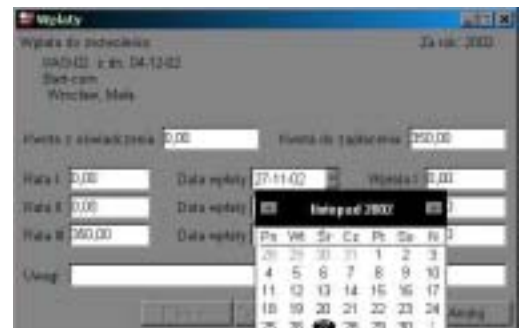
Wpłaty

Wpłata do świadectwa

Za rok: 2002

WAS-02 z dn. 04-12-02
Bad-com
Wrocław, Mała

Kwota z zaświadczenia 0,00

Kwota do zapłacenia 250,00

Rata I 0,00

Data wpłaty 27-11-02

Wpłata I 0,00

Rata II 0,00

Data wpłaty

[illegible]

Rata III 360,00

Data wpłaty

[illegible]

Uwagi

Listopad 2002

| Pn | Wt | Śr | Cz | Pt | So | N |
|---|---|---|---|---|---|---|
| 28 | 29 | 30 | 31 | 1 | 2 | 3 |
| 4 | 5 | 6 | 7 | 8 | 9 | 10 |
| 11 | 12 | 13 | 14 | 15 | 16 | 17 |
| 18 | 19 | 20 | 21 | 22 | 23 | 24 |
| 25 | 26 | 27 | 28 | 29 | 30 | 1 |

Anuluj